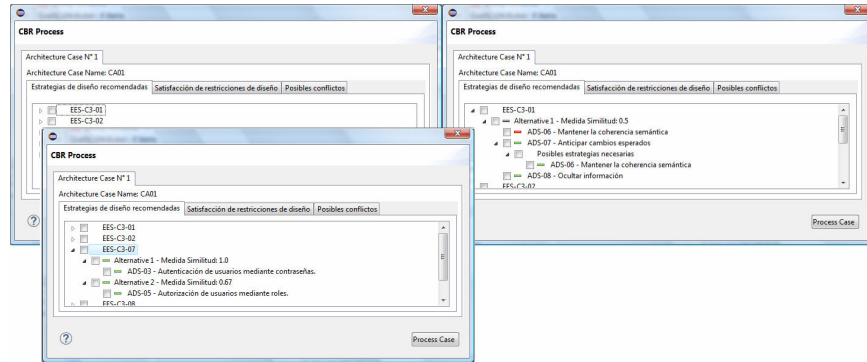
CBR Process

Architecture Case N° 1

Architecture Case Name: CA01

Estrategias de diseño recomendadas | Satisfacción de restricciones de diseño | Posibles conflictos

EES-C3-01
EES-C3-02

?

CBR Process

Architecture Case N° 1

Architecture Case Name: CA01

Estrategias de diseño recomendadas | Satisfacción de restricciones de diseño | Posibles conflictos

EES-C3-01
Alternative 1 - Medida Similitud: 0.5
ADS-06 - Mantener la coherencia semántica
ADS-07 - Anticipar cambios esperados
Posibles estrategias necesarias
ADS-06 - Mantener la coherencia semántica
ADS-08 - Ocultar información
EES-C3-02

Process Case

CBR Process

Architecture Case N° 1

Architecture Case Name: CA01

Estrategias de diseño recomendadas | Satisfacción de restricciones de diseño | Posibles conflictos

EES-C3-01
EES-C3-02
EES-C3-07
Alternative 1 - Medida Similitud: 1.0
ADS-03 - Autenticación de usuarios mediante contraseñas.
Alternative 2 - Medida Similitud: 0.67
ADS-05 - Autorización de usuarios mediante roles.
EES-C3-08

?

Process Case